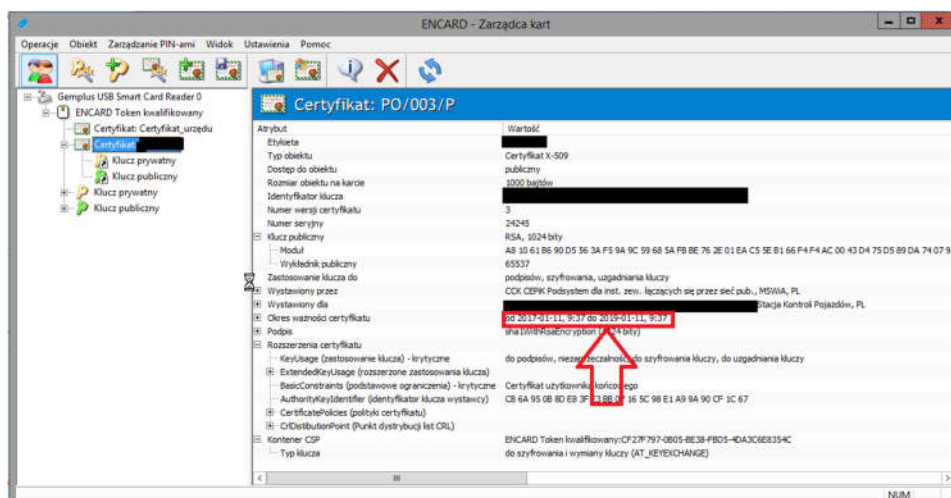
ENCARD - Zarządca kart

Operacje Obiekt Zarządzanie PIN-ami Widok Ustawienia Pomoc

Gemplus USB Smart Card Reader 0
ENCARD Token kwalifikowany
Certyfikat: Certyfikat_urzedu
Certyfikat
Klucz prywatny
Klucz publiczny
Klucz prywatny
Klucz publiczny

Certyfikat: PO/003/P

| Atrybut | Wartość |
|---|---|
| Etykieta | |
| Typ obiektu | Certyfikat X-509 |
| Dostęp do obiektu | publiczny |
| Rozmiar obiektu na karcie | 1000 bajtów |
| Identyfikator klucza | |
| Numer wersji certyfikatu | 3 |
| Numer seryjny | 24245 |
| Klucz publiczny | RSA, 1024 bity |
| Moduł | A8 10 61 B6 90 D5 56 3A F5 9A 9C 59 68 5A FB BE 76 2E 01 EA C5 5E B1 66 F4 F4 AC 00 43 D4 75 D5 89 DA 74 07 9 |
| Wykładnik publiczny | 65537 |
| Zastosowanie klucza do | podpisów, szyfrowania, uzgadniania kluczy |
| Wystawiony przez | CCK CEPiK Podsystem dla inst. zew. łączących się przez sieć pub., MSWiA, PL |
| Wystawiony dla | Stacja Kontroli Pojazdów, PL |
| Okres ważności certyfikatu | od 2017-01-11, 9:37 do 2019-01-11, 9:37 |
| Podpis | sha1WithRsaEncryption (1024 bity) |
| Rozszerzenia certyfikatu | |
| KeyUsage (zastosowanie klucza) - krytyczne | do podpisów, niezaprzeczalność, do szyfrowania kluczy, do uzgadniania kluczy |
| ExtendedKeyUsage (rozszerzone zastosowania klucza) | |
| BasicConstraints (podstawowe ograniczenia) - krytyczne | Certyfikat użytkownika końcowego |
| AuthorityKeyIdentifier (identyfikator klucza wystawcy) | CB 6A 95 0B BD E8 3F F3 BB 0F 16 5C 98 E1 A9 9A 90 CF 1C 67 |
| CertificatePolicies (polityki certyfikatu) | |
| CrlDistributionPoint (Punkt dystrybucji list CRL) | |
| Kontener CSP | ENCARD Token kwalifikowany:CF27F797-0B05-BE38-FBD5-4DA3C6E8354C |
| Typ klucza | do szyfrowania i wymiany kluczy (AT_KEYEXCHANGE) |

NUM